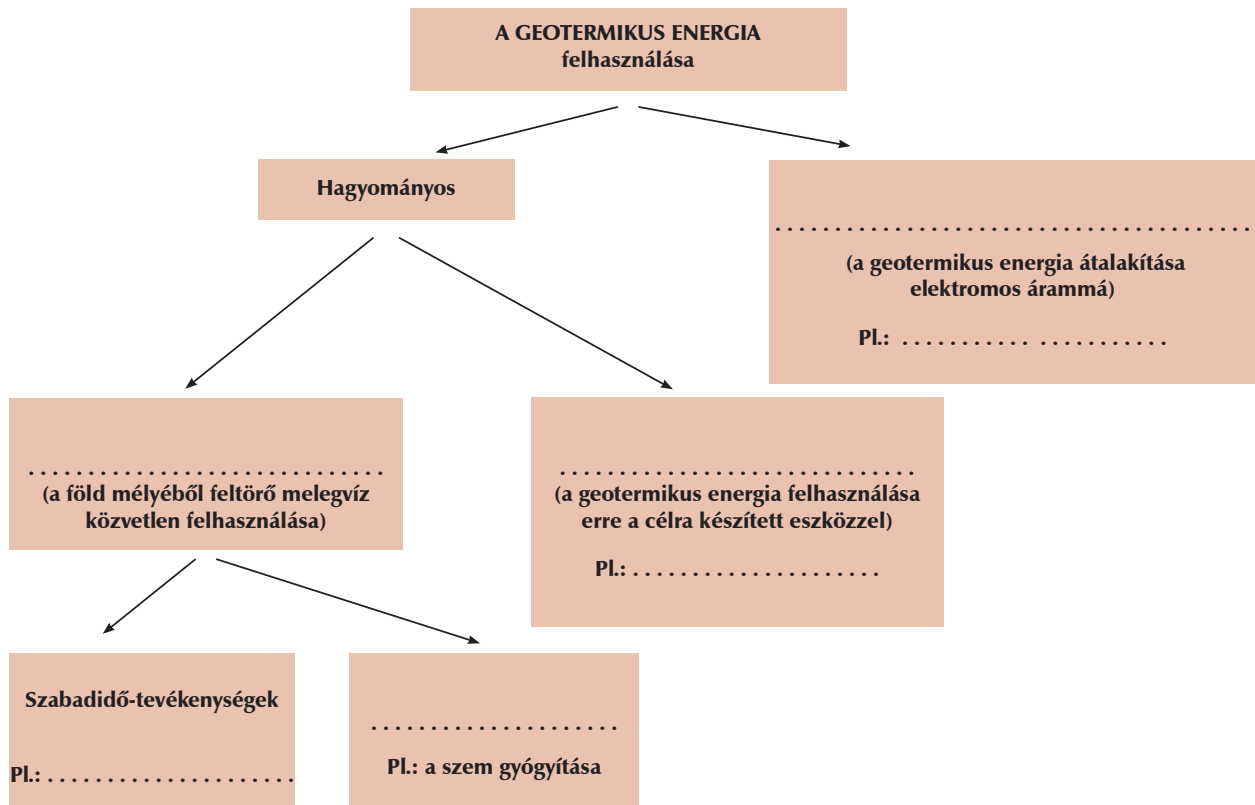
A GEOTERMIKUS ENERGIA felhasználása

Hagyományos

. . . . . . . . . . . . . . . . . . . . . . . . . . . . . . . . . . . . . . . . . . .
(a geotermikus energia átalakítása elektromos árammá)
Pl.: . . . . . . . . . . . . . . . . . . . . . .

. . . . . . . . . . . . . . . . . . . . . . . . . . . . .
(a föld mélyéből feltörő melegvíz közvetlen felhasználása)

. . . . . . . . . . . . . . . . . . . . . . . . . . . . .
(a geotermikus energia felhasználása erre a célra készített eszközzel)
Pl.: . . . . . . . . . . . . . . . . . . . . .

Szabadidő-tevékenységek
Pl.: . . . . . . . . . . . . . . . . . . . . .

. . . . . . . . . . . . . . . . . . . .
Pl.: a szem gyógyítása